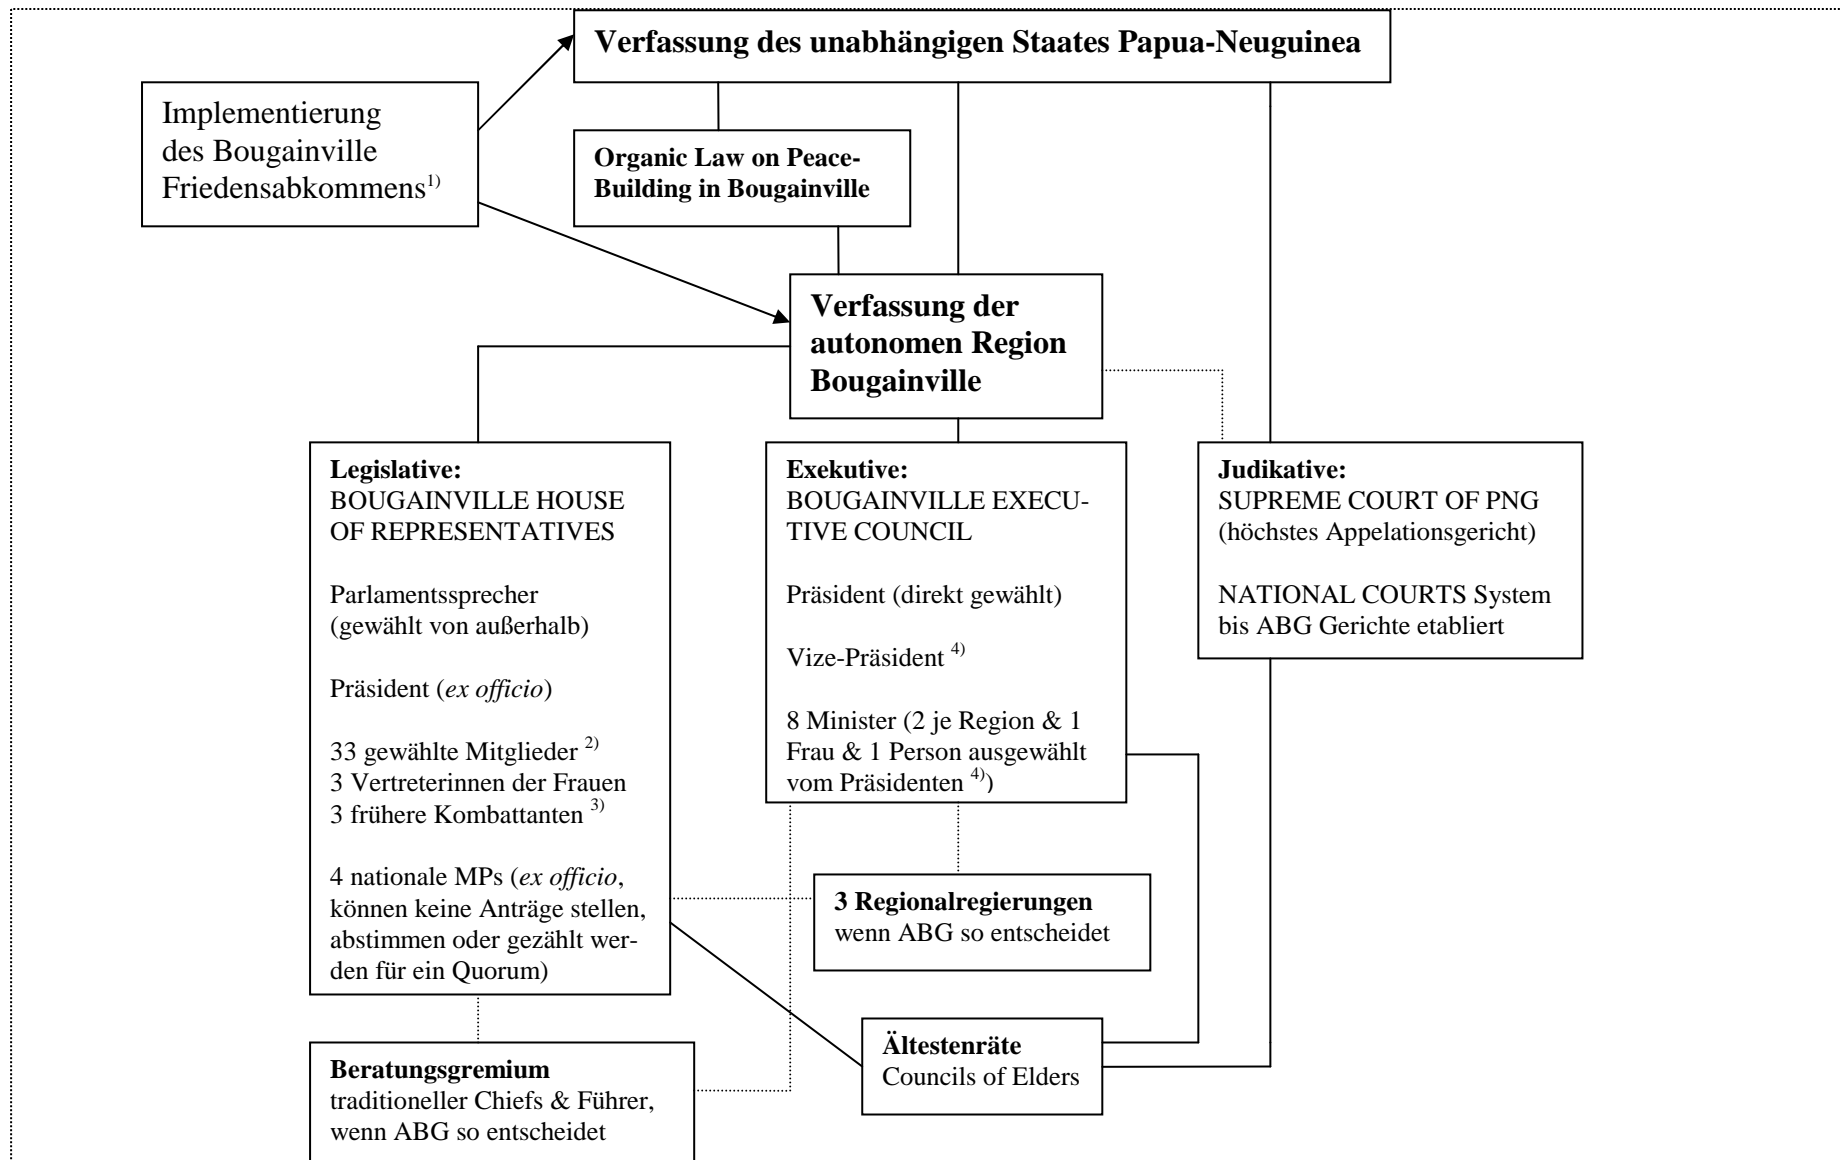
Verfassung des unabhängigen Staates Papua-Neuguinea

Implementierung des Bougainville Friedensabkommens$^{1)}$

Organic Law on Peace-Building in Bougainville

Verfassung der autonomen Region Bougainville

Legislative:
BOUGAINVILLE HOUSE OF REPRESENTATIVES

Parlamentssprecher (gewählt von außerhalb)

Präsident (*ex officio*)

33 gewählte Mitglieder $^{2)}$
3 Vertreterinnen der Frauen
3 frühere Kombattanten $^{3)}$

4 nationale MPs (*ex officio*, können keine Anträge stellen, abstimmen oder gezählt werden für ein Quorum)

Exekutive:
BOUGAINVILLE EXECUTIVE COUNCIL

Präsident (direkt gewählt)

Vize-Präsident $^{4)}$

8 Minister (2 je Region & 1 Frau & 1 Person ausgewählt vom Präsidenten $^{4)}$)

Judikative:
SUPREME COURT OF PNG (höchstes Appelationsgericht)

NATIONAL COURTS System bis ABG Gerichte etabliert

3 Regionalregierungen
wenn ABG so entscheidet

Ältestenräte
Councils of Elders

Beratungsgremium
traditioneller Chiefs & Führer, wenn ABG so entscheidet